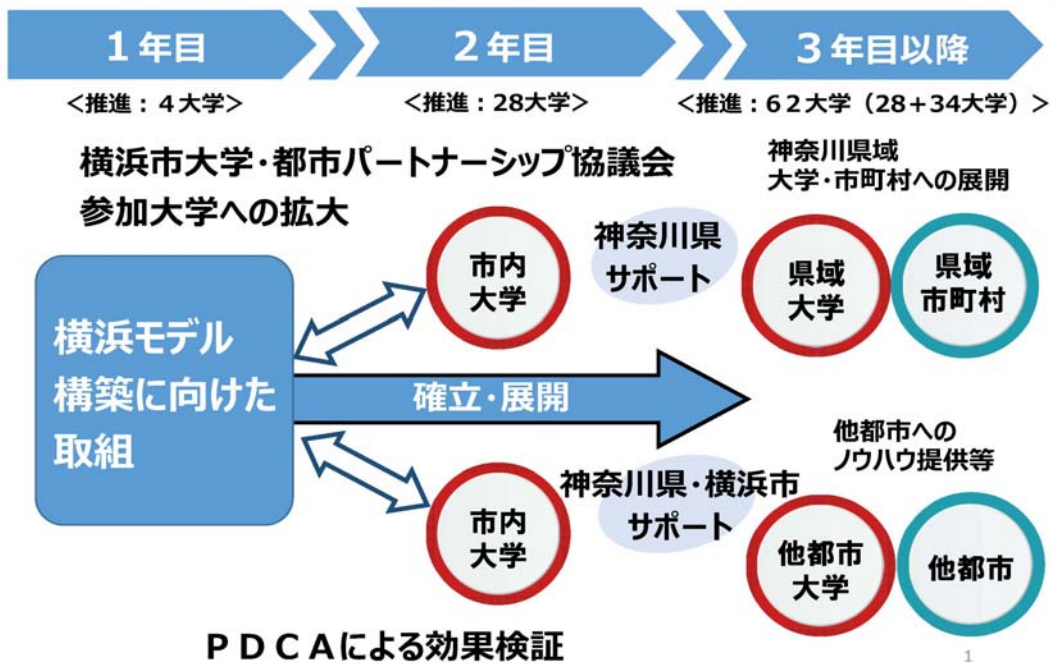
１年目

＜推進：４大学＞

２年目

＜推進：28大学＞

３年目以降

＜推進：６２大学（28＋34大学）＞

横浜市大学・都市パートナーシップ協議会
参加大学への拡大

神奈川県域
大学・市町村への展開

横浜モデル
構築に向けた
取組

市内
大学

神奈川県
サポート

県域
大学

県域
市町村

確立・展開

他都市への
ノウハウ提供等

市内
大学

神奈川県・横浜市
サポート

他都市
大学

他都市

ＰＤＣＡによる効果検証

1